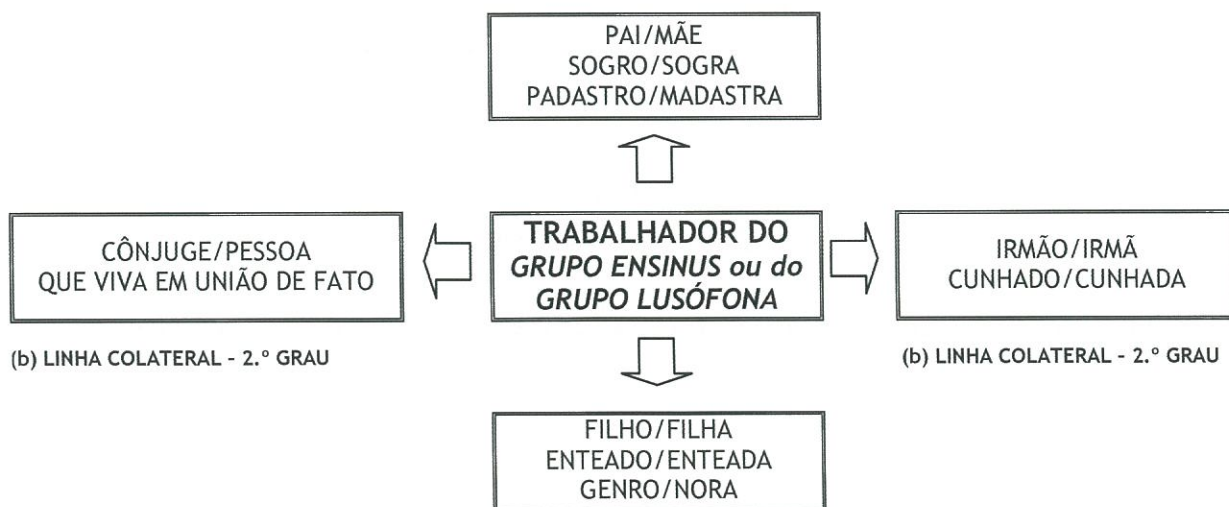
PAI/MÃE
SOGRO/SOGRA
PADASTRO/MADASTRA

CÔNJUGE/PESSOA QUE VIVA EM UNIÃO DE FATO

TRABALHADOR DO *GRUPO ENSINUS ou do GRUPO LUSÓFONA*

IRMÃO/IRMÃ
CUNHADO/CUNHADA

(b) LINHA COLATERAL - 2.º GRAU

(b) LINHA COLATERAL - 2.º GRAU

FILHO/FILHA
ENTEADO/ENTEADA
GENRO/NORA